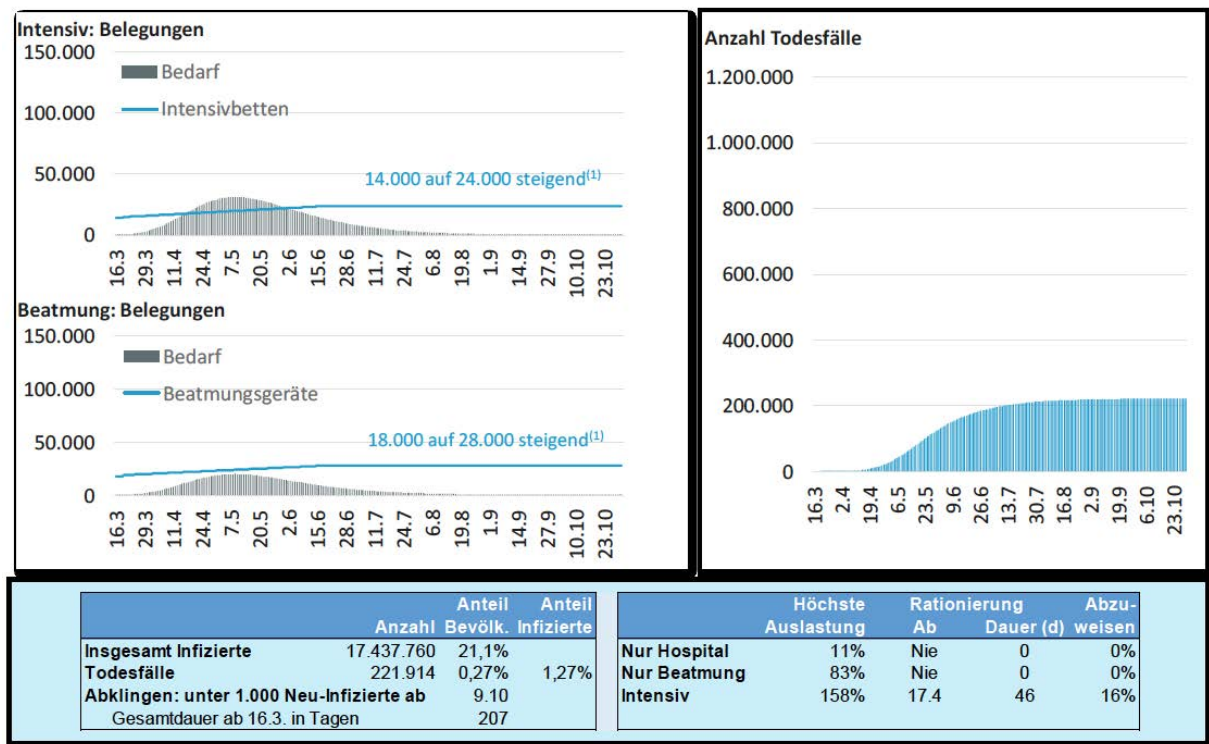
Intensiv: Belegungen

150.000
100.000
50.000
0

Bedarf
Intensivbetten

14.000 auf 24.000 steigend$^{(1)}$

16.3 29.3 11.4 24.4 7.5 20.5 2.6 15.6 28.6 11.7 24.7 6.8 19.8 1.9 14.9 27.9 10.10 23.10

Beatmung: Belegungen

150.000
100.000
50.000
0

Bedarf
Beatmungsgeräte

18.000 auf 28.000 steigend$^{(1)}$

16.3 29.3 11.4 24.4 7.5 20.5 2.6 15.6 28.6 11.7 24.7 6.8 19.8 1.9 14.9 27.9 10.10 23.10

Anzahl Todesfälle

1.200.000
1.000.000
800.000
600.000
400.000
200.000
0

16.3 2.4 19.4 6.5 23.5 9.6 26.6 13.7 30.7 16.8 2.9 19.9 6.10 23.10

| | Anzahl | Anteil Bevölk. | Anteil Infizierte |
|---|---|---|---|
| Insgesamt Infizierte | 17.437.760 | 21,1% | |
| Todesfälle | 221.914 | 0,27% | 1,27% |
| Abklingen: unter 1.000 Neu-Infizierte ab | 9.10 | | |
| Gesamtdauer ab 16.3. in Tagen | 207 | | |

| | Höchste Auslastung | Rationierung Ab | Dauer (d) | Abzuweisen |
|---|---|---|---|---|
| Nur Hospital | 11% | Nie | 0 | 0% |
| Nur Beatmung | 83% | Nie | 0 | 0% |
| Intensiv | 158% | 17.4 | 46 | 16% |